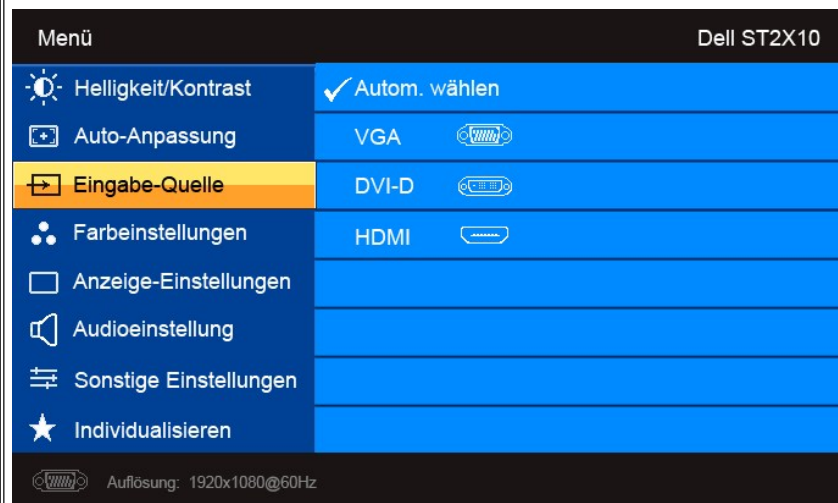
Menü

Dell ST2X10

Helligkeit/Kontrast

Auto-Anpassung

Eingabe-Quelle

Farbeinstellungen

Anzeige-Einstellungen

Audioeinstellung

Sonstige Einstellungen

Individualisieren

✓ Autom. wählen

VGA

DVI-D

HDMI

Auflösung: 1920x1080@60Hz